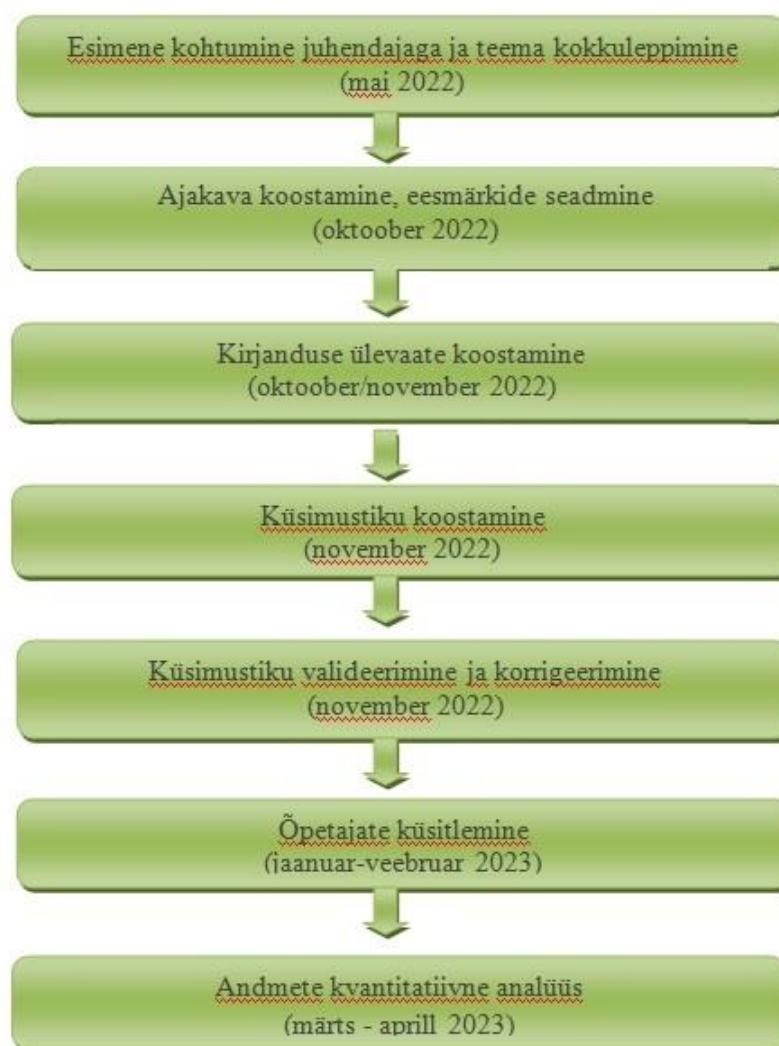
Esimene kohtumine juhendajaga ja teema kokkuleppimine
(mai 2022)

Ajakava koostamine, eesmärkide seadmine
(oktoober 2022)

Kirjanduse ülevaate koostamine
(oktoober/november 2022)

Küsimustiku koostamine
(november 2022)

Küsimustiku valideerimine ja korrigeerimine
(november 2022)

Õpetajate küsitlemine
(jaanuar-veebruar 2023)

Andmete kvantitatiivne analüüs
(märts - aprill 2023)